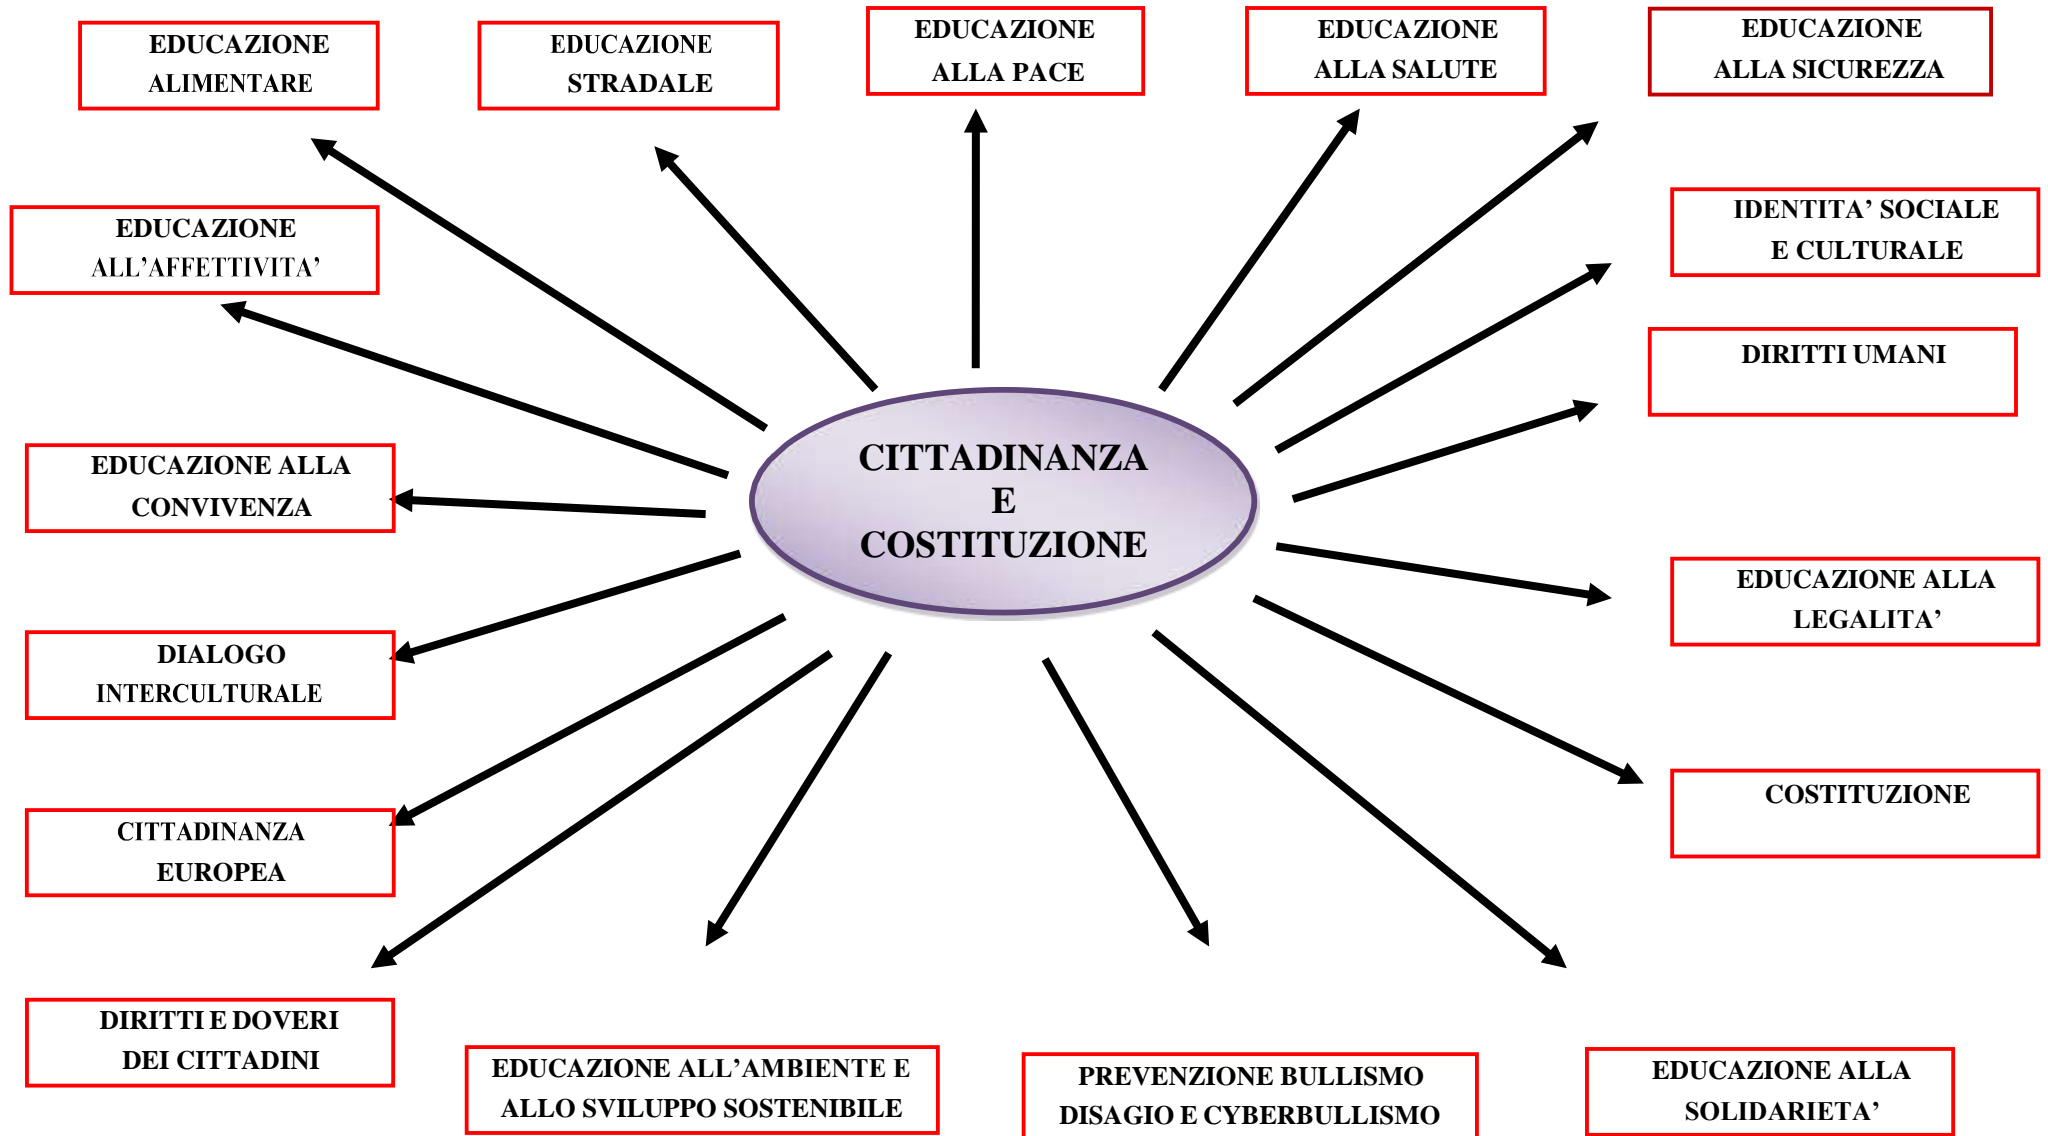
EDUCAZIONE ALIMENTARE

EDUCAZIONE STRADALE

EDUCAZIONE ALLA PACE

EDUCAZIONE ALLA SALUTE

EDUCAZIONE ALLA SICUREZZA

EDUCAZIONE ALL'AFFETTIVITA'

IDENTITA' SOCIALE E CULTURALE

DIRITTI UMANI

CITTADINANZA E COSTITUZIONE

EDUCAZIONE ALLA CONVIVENZA

EDUCAZIONE ALLA LEGALITA'

DIALOGO INTERCULTURALE

CITTADINANZA EUROPEA

COSTITUZIONE

DIRITTI E DOVERI DEI CITTADINI

EDUCAZIONE ALL'AMBIENTE E ALLO SVILUPPO SOSTENIBILE

PREVENZIONE BULLISMO DISAGIO E CYBERBULLISMO

EDUCAZIONE ALLA SOLIDARIETA'